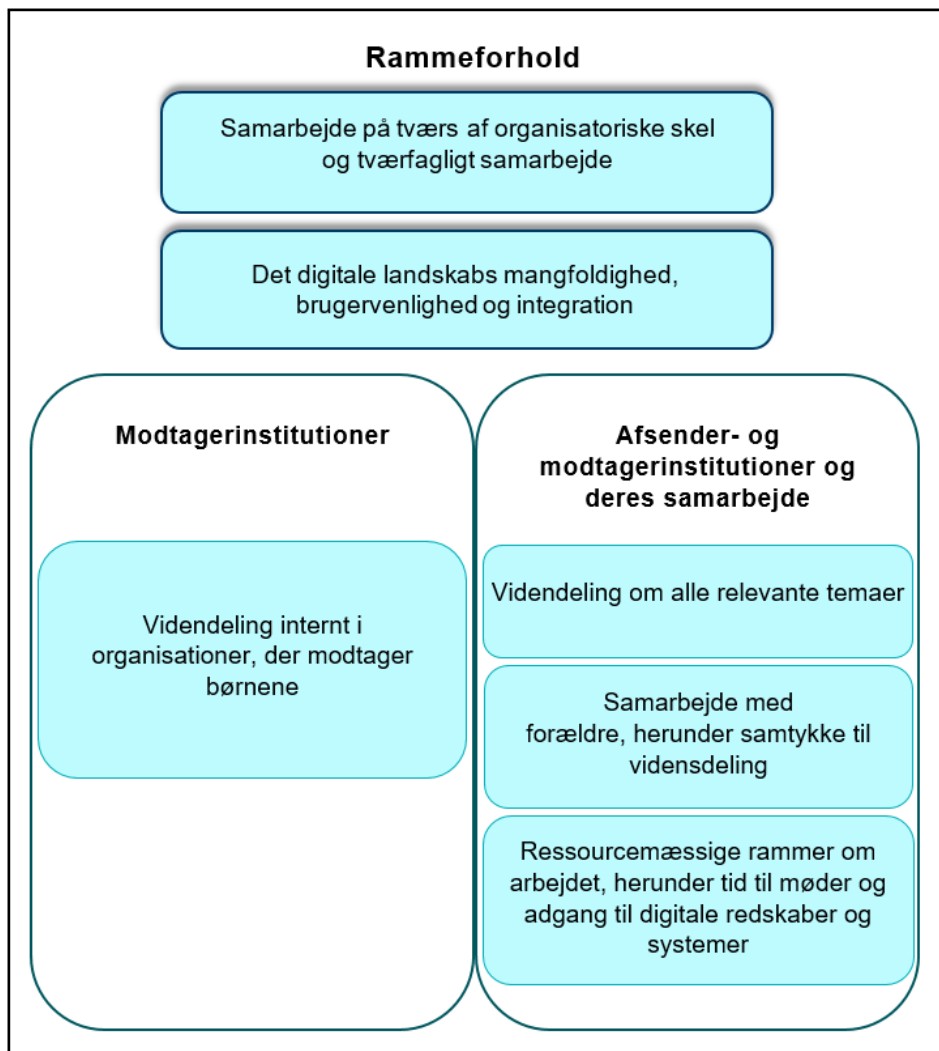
Rammeforhold

Samarbejde på tværs af organisatoriske skel og tværfagligt samarbejde

Det digitale landskabs mangfoldighed, brugervenlighed og integration

Modtagerinstitutioner

Videndeling internt i organisationer, der modtager børnene

Afsender- og modtagerinstitutioner og deres samarbejde

Videndeling om alle relevante temaer

Samarbejde med forældre, herunder samtykke til vidensdeling

Ressourcemæssige rammer om arbejdet, herunder tid til møder og adgang til digitale redskaber og systemer